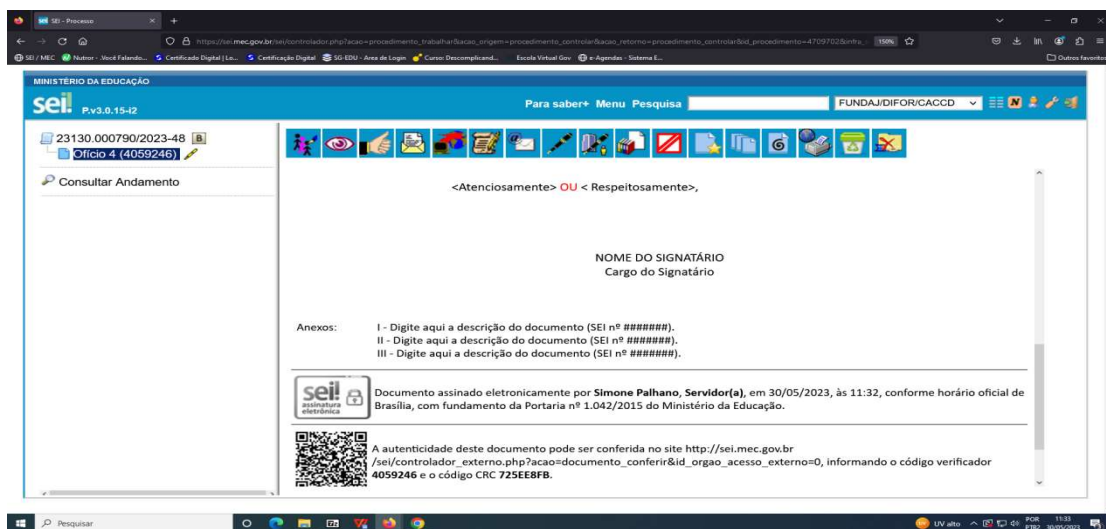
SEI - Processo

https://sei.mec.gov.br/sei/controlador.php?acao=procedimento_trabalhar&acao_origem=procedimento_controlar&acao_retorno=procedimento_controlar&id_procedimento=4709702&infra_ 150%

SEI / MEC Nutror - Você Falando... Certificado Digital | Lo... Certificação Digital SG-EDU - Área de Login Curso: Descomplicand... Escola Virtual Gov e-Agendas - Sistema E... Outros favoritos

MINISTÉRIO DA EDUCAÇÃO

sei! P.v3.0.15-i2

Para saber+ Menu Pesquisa FUNDAJ/DIFOR/CACCD

23130.000790/2023-48 B
Ofício 4 (4059246)

Consultar Andamento

<Atenciosamente> OU < Respeitosamente>,

NOME DO SIGNATÁRIO
Cargo do Signatário

Anexos: I - Digite aqui a descrição do documento (SEI nº #######).
II - Digite aqui a descrição do documento (SEI nº #######).
III - Digite aqui a descrição do documento (SEI nº #######).

sei! assinatura eletrônica

Documento assinado eletronicamente por **Simone Palhano**, **Servidor(a)**, em 30/05/2023, às 11:32, conforme horário oficial de Brasília, com fundamento da Portaria nº 1.042/2015 do Ministério da Educação.

A autenticidade deste documento pode ser conferida no site http://sei.mec.gov.br /sei/controlador_externo.php?acao=documento_conferir&id_orgao_acesso_externo=0, informando o código verificador **4059246** e o código CRC **725EE8FB**.

Pesquisar

UV alto POR PTB2 11:33 30/05/2023